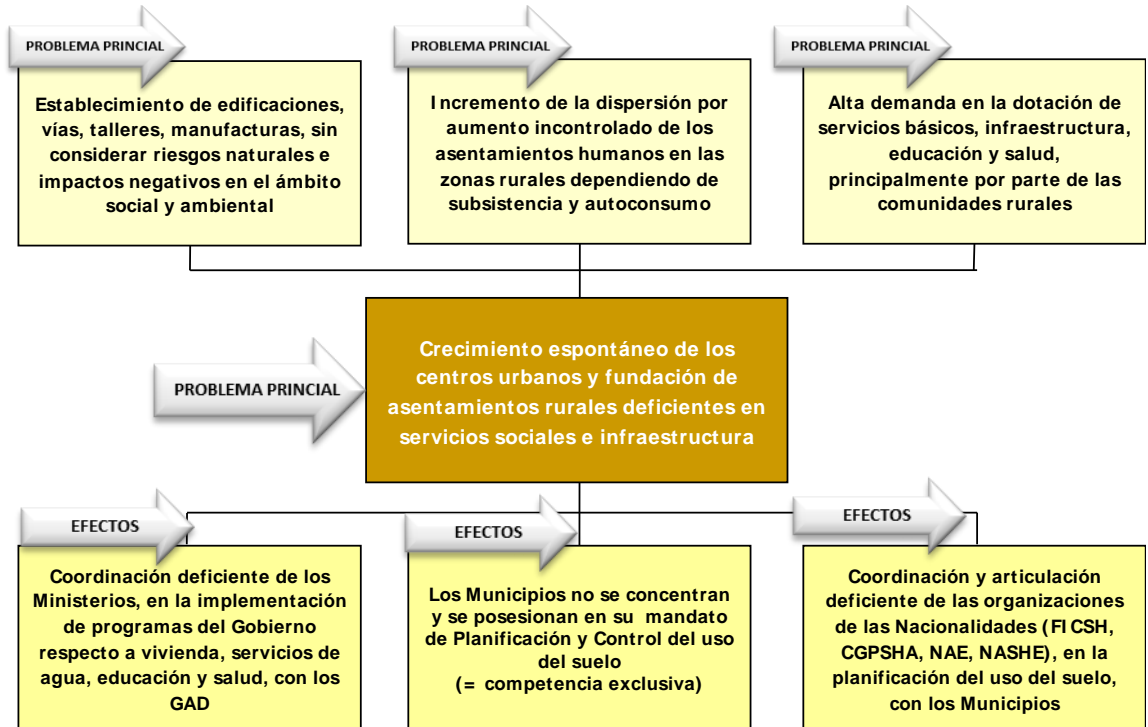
PROBLEMA PRINCIPAL

Establecimiento de edificaciones, vías, talleres, manufacturas, sin considerar riesgos naturales e impactos negativos en el ámbito social y ambiental

PROBLEMA PRINCIPAL

I ncremento de la dispersión por aumento incontrolado de los asentamientos humanos en las zonas rurales dependiendo de subsistencia y autoconsumo

PROBLEMA PRINCIPAL

Alta demanda en la dotación de servicios básicos, infraestructura, educación y salud, principalmente por parte de las comunidades rurales

PROBLEMA PRINCIPAL

Crecimiento espontáneo de los centros urbanos y fundación de asentamientos rurales deficientes en servicios sociales e infraestructura

EFECTOS

Coordinación deficiente de los Ministerios, en la implementación de programas del Gobierno respecto a vivienda, servicios de agua, educación y salud, con los GAD

EFECTOS

Los Municipios no se concentran y se posesionan en su mandato de Planificación y Control del uso del suelo
(= competencia exclusiva)

EFECTOS

Coordinación y articulación deficiente de las organizaciones de las Nacionalidades (FI CSH, CGPSHA, NAE, NASHE), en la planificación del uso del suelo, con los Municipios